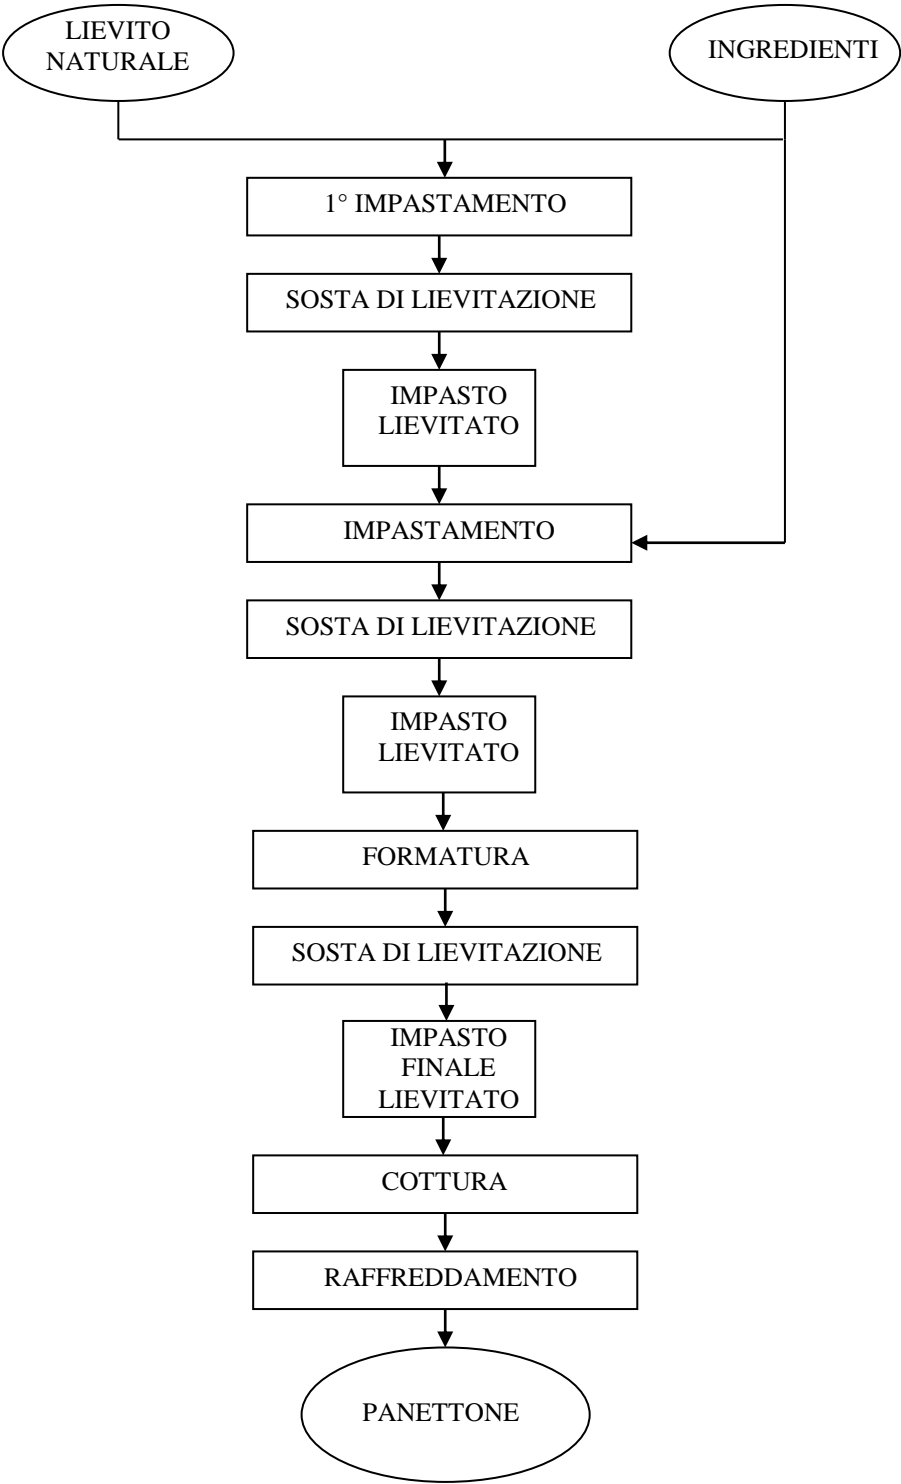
LIEVITO NATURALE

INGREDIENTI

1° IMPASTAMENTO

SOSTA DI LIEVITAZIONE

IMPASTO LIEVITATO

IMPASTAMENTO

SOSTA DI LIEVITAZIONE

IMPASTO LIEVITATO

FORMATURA

SOSTA DI LIEVITAZIONE

IMPASTO FINALE LIEVITATO

COTTURA

RAFFREDDAMENTO

PANETTONE